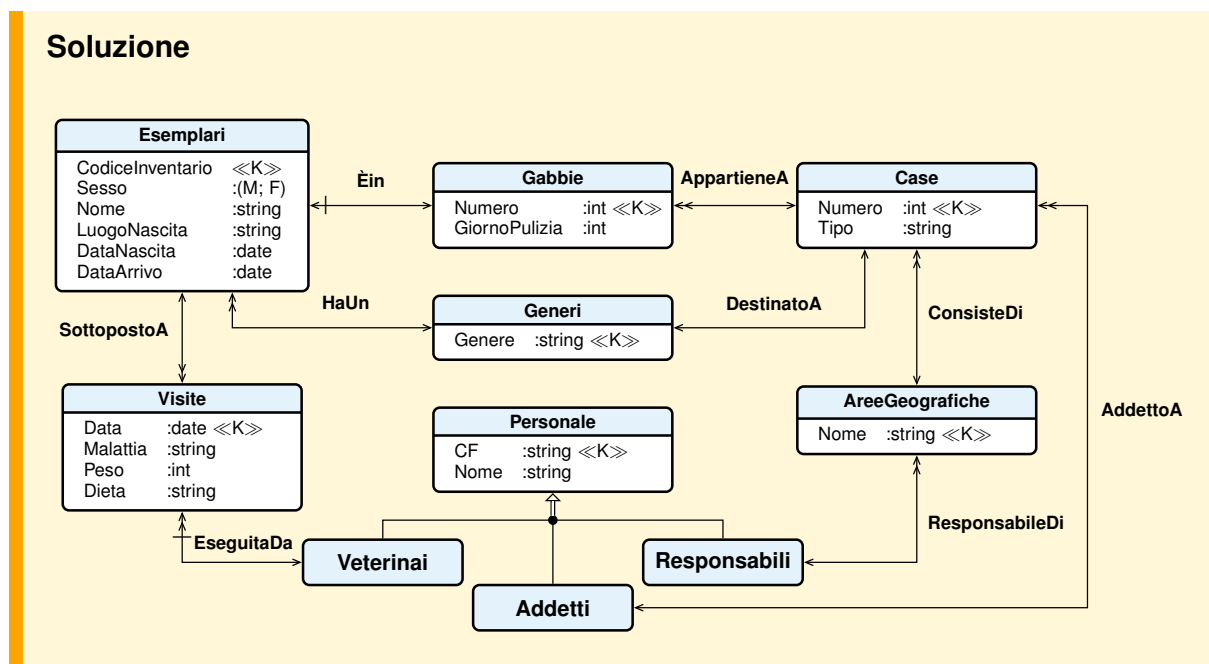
Soluzione

Esemplari
CodiceInventario ≪K≫
Sesso :(M; F)
Nome :string
LuogoNascita :string
DataNascita :date
DataArrivo :date

Èin

Gabbie
Numero :int ≪K≫
GiornoPulizia :int

AppartieneA

Case
Numero :int ≪K≫
Tipo :string

HaUn

Generi
Genere :string ≪K≫

DestinatoA

ConsisteDi

SottopostoA

Visite
Data :date ≪K≫
Malattia :string
Peso :int
Dieta :string

Personale
CF :string ≪K≫
Nome :string

AreeGeografiche
Nome :string ≪K≫

AddettoA

ResponsabileDi

EseguitaDa

Veterinai

Responsabili

Addetti